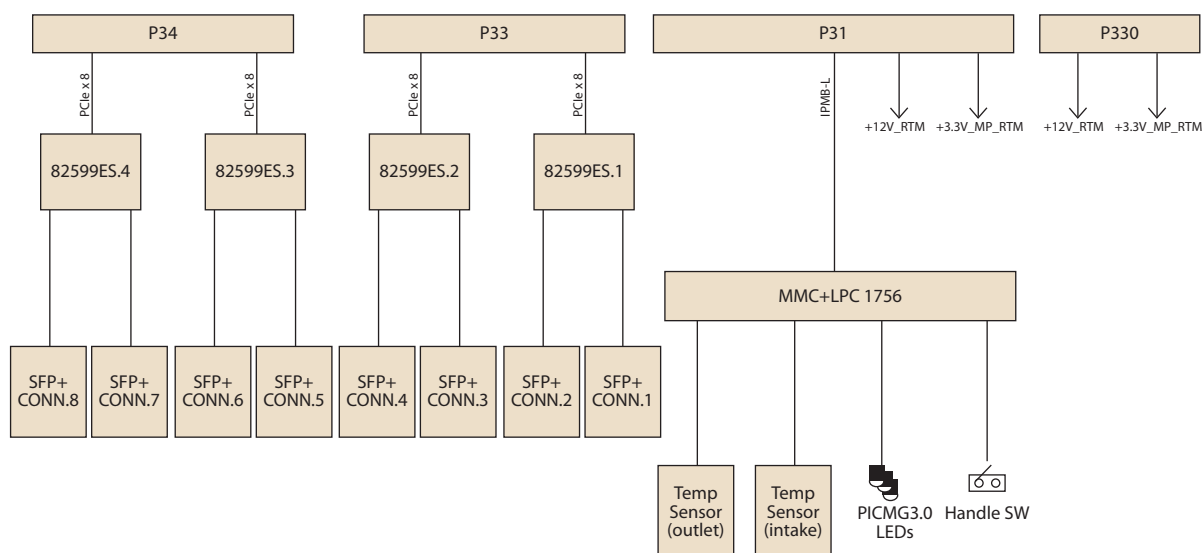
P34

P33

P31

P330

PCIe x 8

PCIe x 8

PCIe x 8

PCIe x 8

IPMB-L

+12V_RTM

+3.3V_MP_RTM

+12V_RTM

+3.3V_MP_RTM

82599ES.4

82599ES.3

82599ES.2

82599ES.1

MMC+LPC 1756

SFP+ CONN.8

SFP+ CONN.7

SFP+ CONN.6

SFP+ CONN.5

SFP+ CONN.4

SFP+ CONN.3

SFP+ CONN.2

SFP+ CONN.1

Temp Sensor (outlet)

Temp Sensor (intake)

PICMG3.0 LEDs

Handle SW